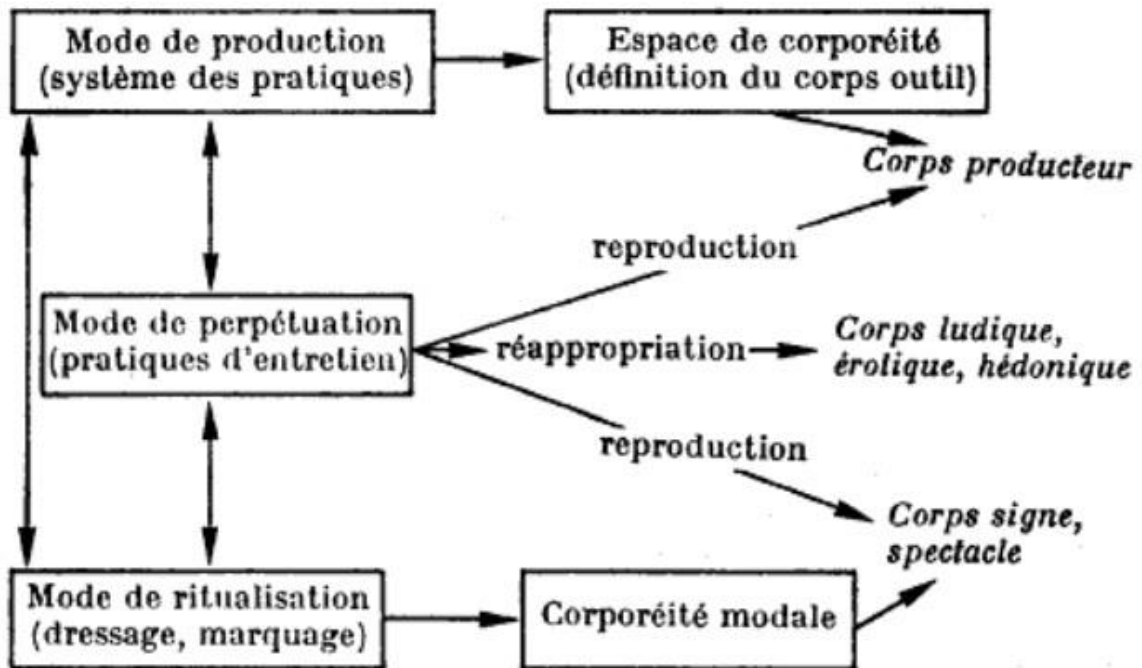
Mode de production
(système des pratiques)

Espace de corporéité
(définition du corps outil)

Corps producteur

reproduction

Mode de perpétuation
(pratiques d'entretien)

réappropriation

Corps ludique, érotique, hédonique

reproduction

Corps signe, spectacle

Mode de ritualisation
(dressage, marquage)

Corporéité modale